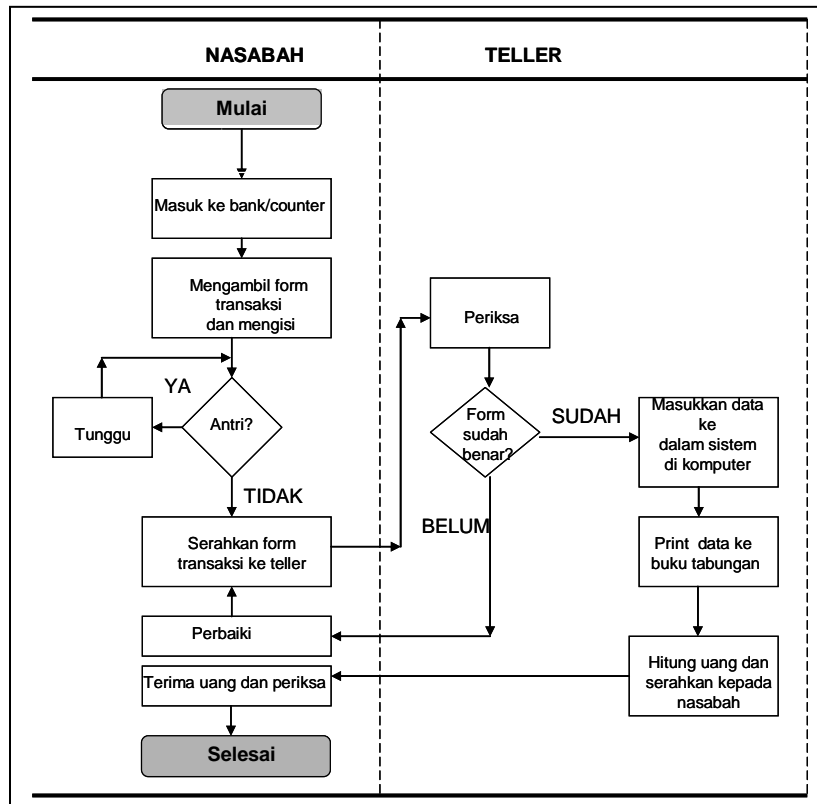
NASABAH

TELLER

Mulai

Masuk ke bank/counter

Mengambil form transaksi dan mengisi

YA

Tunggu

Antri?

TIDAK

Serahkan form transaksi ke teller

Perbaiki

Terima uang dan periksa

Selesai

Periksa

Form sudah benar?

SUDAH

BELUM

Masukkan data ke dalam sistem di komputer

Print data ke buku tabungan

Hitung uang dan serahkan kepada nasabah